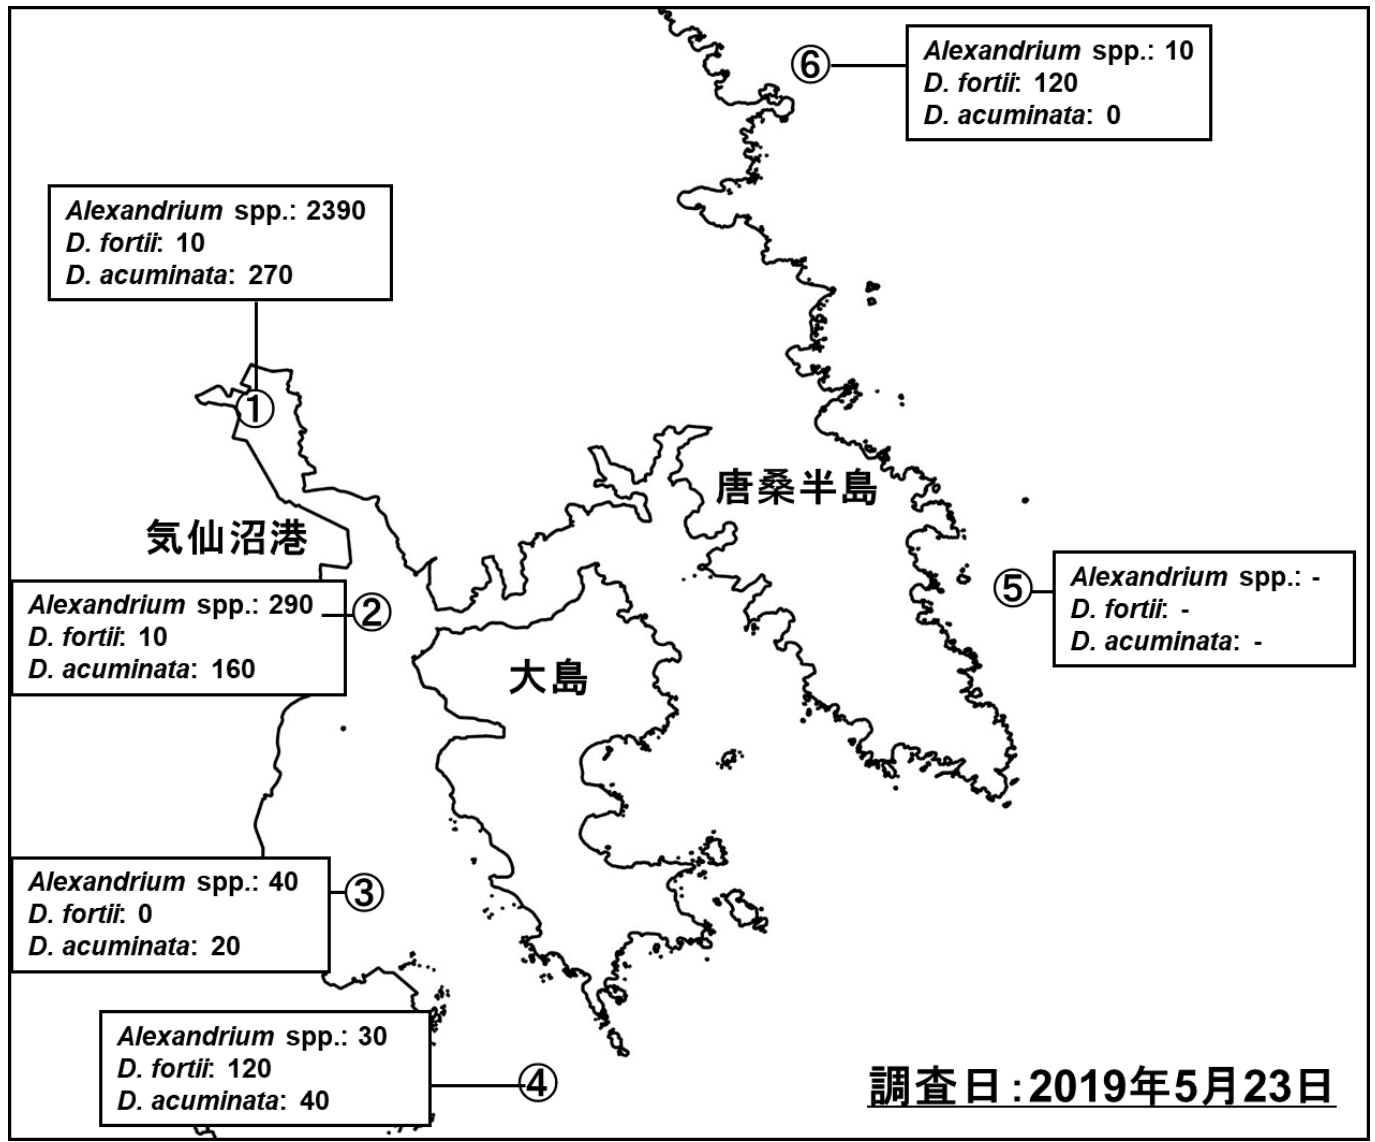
⑥
Alexandrium spp.: 10
D. fortii: 120
D. acuminata: 0

Alexandrium spp.: 2390
D. fortii: 10
D. acuminata: 270

①

唐桑半島

気仙沼港

⑤
Alexandrium spp.: -
D. fortii: -
D. acuminata: -

Alexandrium spp.: 290
D. fortii: 10
D. acuminata: 160
②

大島

Alexandrium spp.: 40
D. fortii: 0
D. acuminata: 20
③

Alexandrium spp.: 30
D. fortii: 120
D. acuminata: 40
④

調査日:2019年5月23日